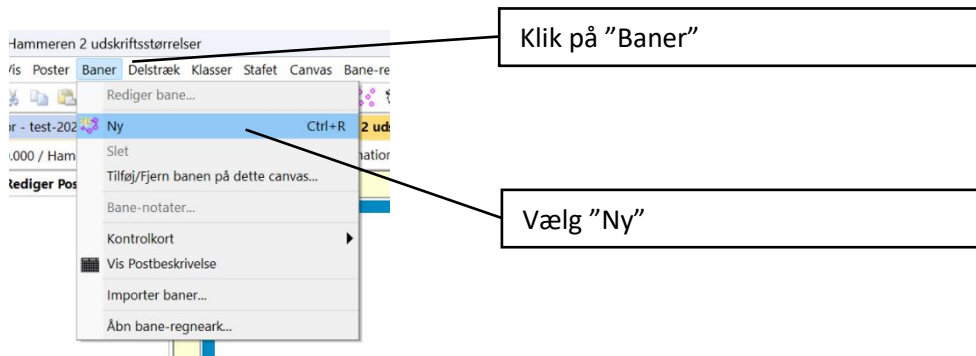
Hammeren 2 udskriftsstørrelser

/is Poster Baner Delstræk Klasser Stafet Canvas Bane-re

r - test-202 2 uds

.000 / Ham nation

Rediger Pos

Rediger bane...

Ny Ctrl+R

Slet

Tilføj/Fjern banen på dette canvas...

Bane-notater...

Kontrolkort

Vis Postbeskrivelse

Importer baner...

Åbn bane-regneark...

Klik på "Baner"

Vælg "Ny"